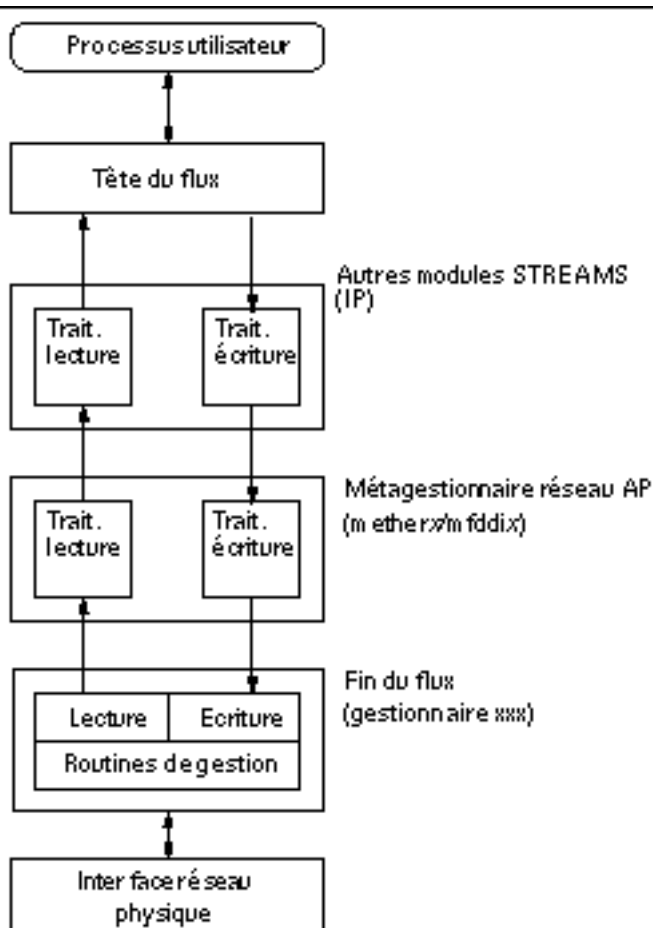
Processus utilisateur

Tête du flux

Autres modules STREAMS (IP)

Trait. lecture

Trait. écriture

Métagestionnaire réseau AP (metherx/mfddix)

Trait. lecture

Trait. écriture

Fin du flux (gestionnaire xxx)

Lecture

Ecriture

Routines de gestion

Interface réseau physique